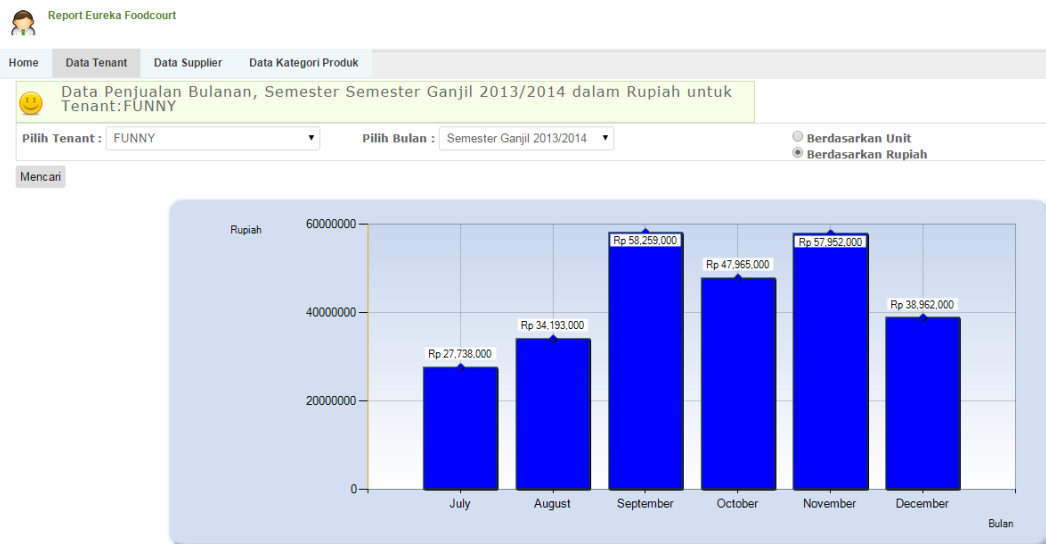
Report Eureka Foodcourt

Home | Data Tenant | Data Supplier | Data Kategori Produk

Data Penjualan Bulanan, Semester Semester Ganjil 2013/2014 dalam Rupiah untuk Tenant:FUNNY

Pilih Tenant : FUNNY

Pilih Bulan : Semester Ganjil 2013/2014

Berdasarkan Unit
Berdasarkan Rupiah

Mencari

Rupiah

60000000
40000000
20000000
0

Rp 27,738,000
Rp 34,193,000
Rp 58,259,000
Rp 47,965,000
Rp 57,952,000
Rp 38,962,000

July
August
September
October
November
December

Bulan